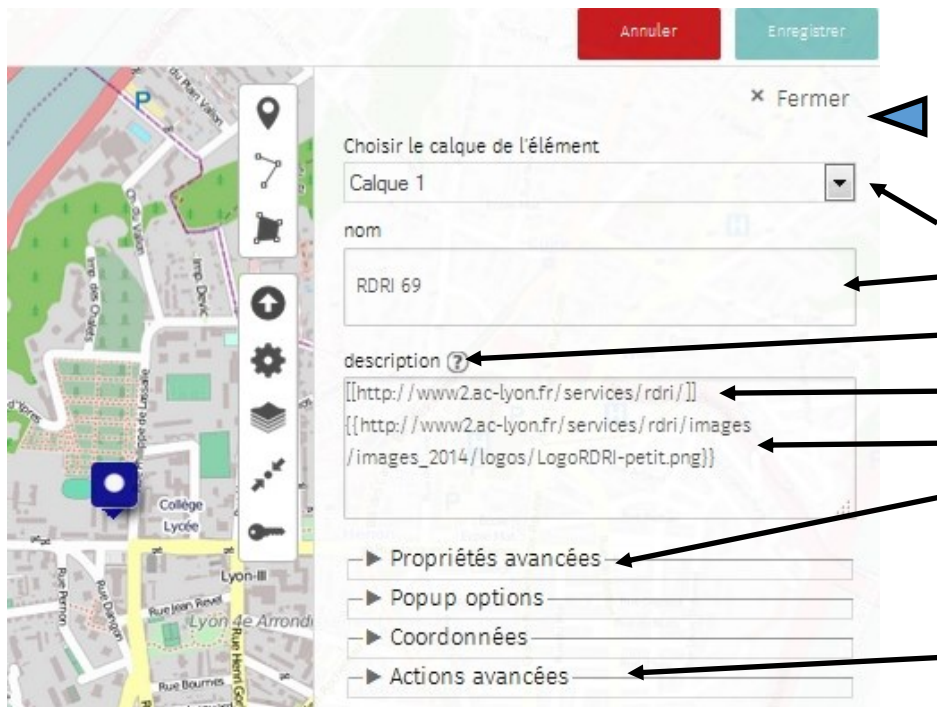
Annuler
Enregistrer

du Plan Valon
P
Ch. du Valon
Imp. des Chalets
Imp. Devic
Collège
Lycée
Lyon-III
Rue Jean Revel
Lyon 4e Arrondi
Rue Henri Go
Rue Perron
Rue Dangon
Rue Bournes

× Fermer

Choisir le calque de l'élément
Calque 1

nom
RDRI 69

description ?
[[http://www2.ac-lyon.fr/services/rdri/]]
{{http://www2.ac-lyon.fr/services/rdri/images/images_2014/logos/LogoRDRI-petit.png}}

▶ Propriétés avancées
▶ Popup options
▶ Coordonnées
▶ Actions avancées